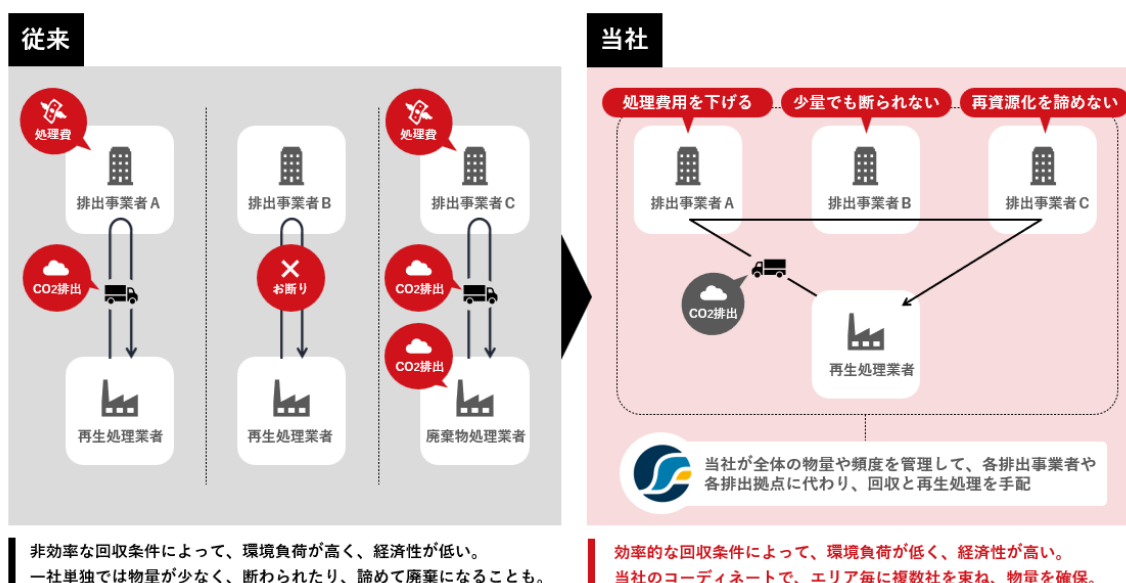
従来

処理費
排出事業者A
CO2排出
再生処理業者

排出事業者B
お断り
再生処理業者

処理費
排出事業者C
CO2排出
CO2排出
廃棄物処理業者

当社

処理費用を下げる
少量でも断られない
再資源化を諦めない
排出事業者A
排出事業者B
排出事業者C
CO2排出
再生処理業者

当社が全体の物量や頻度を管理して、各排出事業者や各排出拠点に代わり、回収と再生処理を手配

非効率な回収条件によって、環境負荷が高く、経済性が低い。
一社単独では物量が少なく、断わられたり、諦めて廃棄になることも。

効率的な回収条件によって、環境負荷が低く、経済性が高い。
当社のコーディネートで、エリア毎に複数社を束ね、物量を確保。